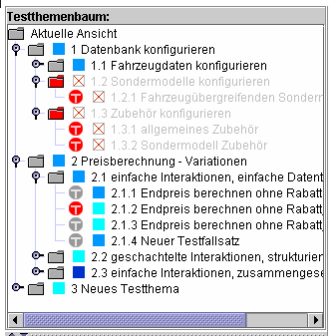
Testthemenbaum:

Aktuelle Ansicht

1 Datenbank konfigurieren

1.1 Fahrzeugdaten konfigurieren

1.2 Sondermodelle konfigurieren

T 1.2.1 Fahrzeugübergreifenden Sonderm

1.3 Zubehör konfigurieren

T 1.3.1 allgemeines Zubehör

T 1.3.2 Sondermodell Zubehör

2 Preisberechnung - Variationen

2.1 einfache Interaktionen, einfache Datent

T 2.1.1 Endpreis berechnen ohne Rabatt

T 2.1.2 Endpreis berechnen ohne Rabatt

T 2.1.3 Endpreis berechnen ohne Rabatt

T 2.1.4 Neuer Testfallsatz

2.2 geschachtelte Interaktionen, strukturie

2.3 einfache Interaktionen, zusammengese

3 Neues Testthema